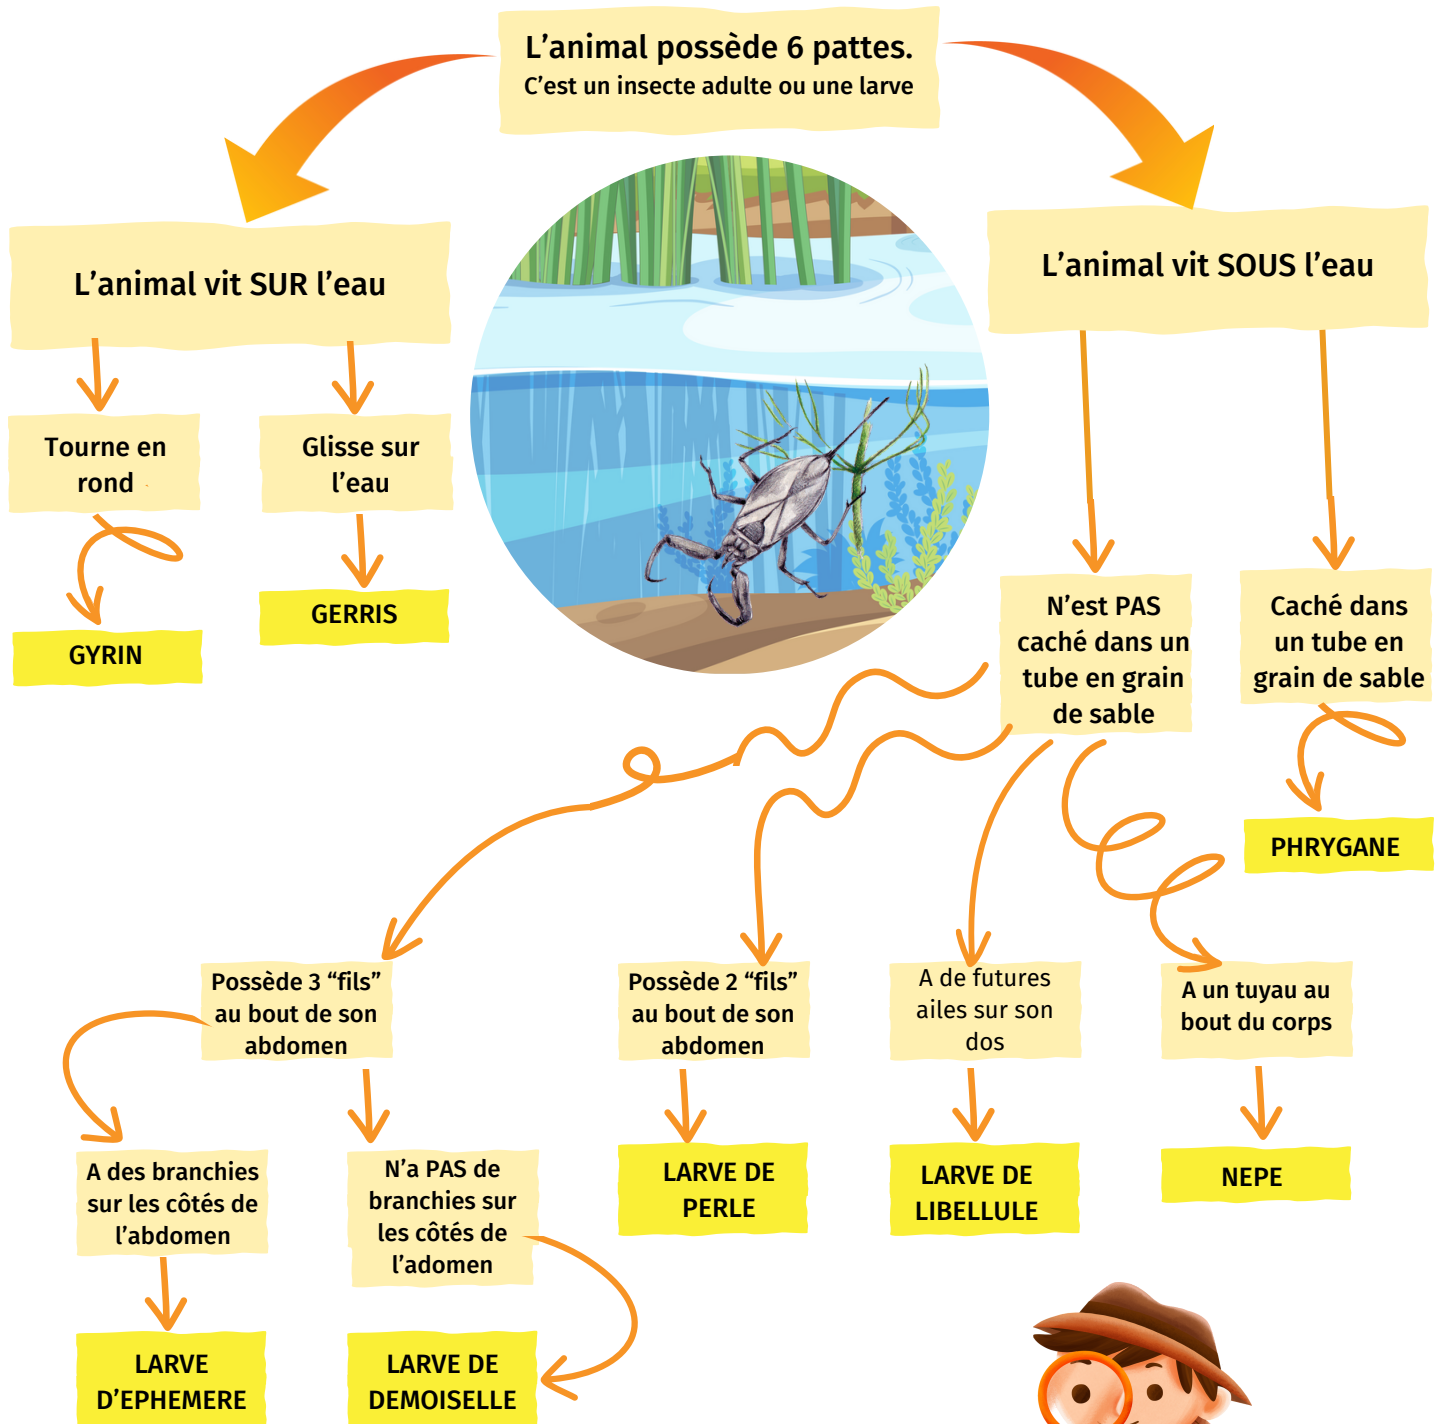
L’animal possède 6 pattes.
C’est un insecte adulte ou une larve

L’animal vit SUR l’eau

Tourne en rond

GYRIN

Glisse sur l’eau

GERRIS

L’animal vit SOUS l’eau

N’est PAS caché dans un tube en grain de sable

Caché dans un tube en grain de sable

PHRYGANE

Possède 3 “fils” au bout de son abdomen

A des branchies sur les côtés de l’abdomen

LARVE D’EPHEMERE

N’a PAS de branchies sur les côtés de l’adomen

LARVE DE DEMOISELLE

Possède 2 “fils” au bout de son abdomen

LARVE DE PERLE

A de futures ailes sur son dos

LARVE DE LIBELLULE

A un tuyau au bout du corps

NEPE